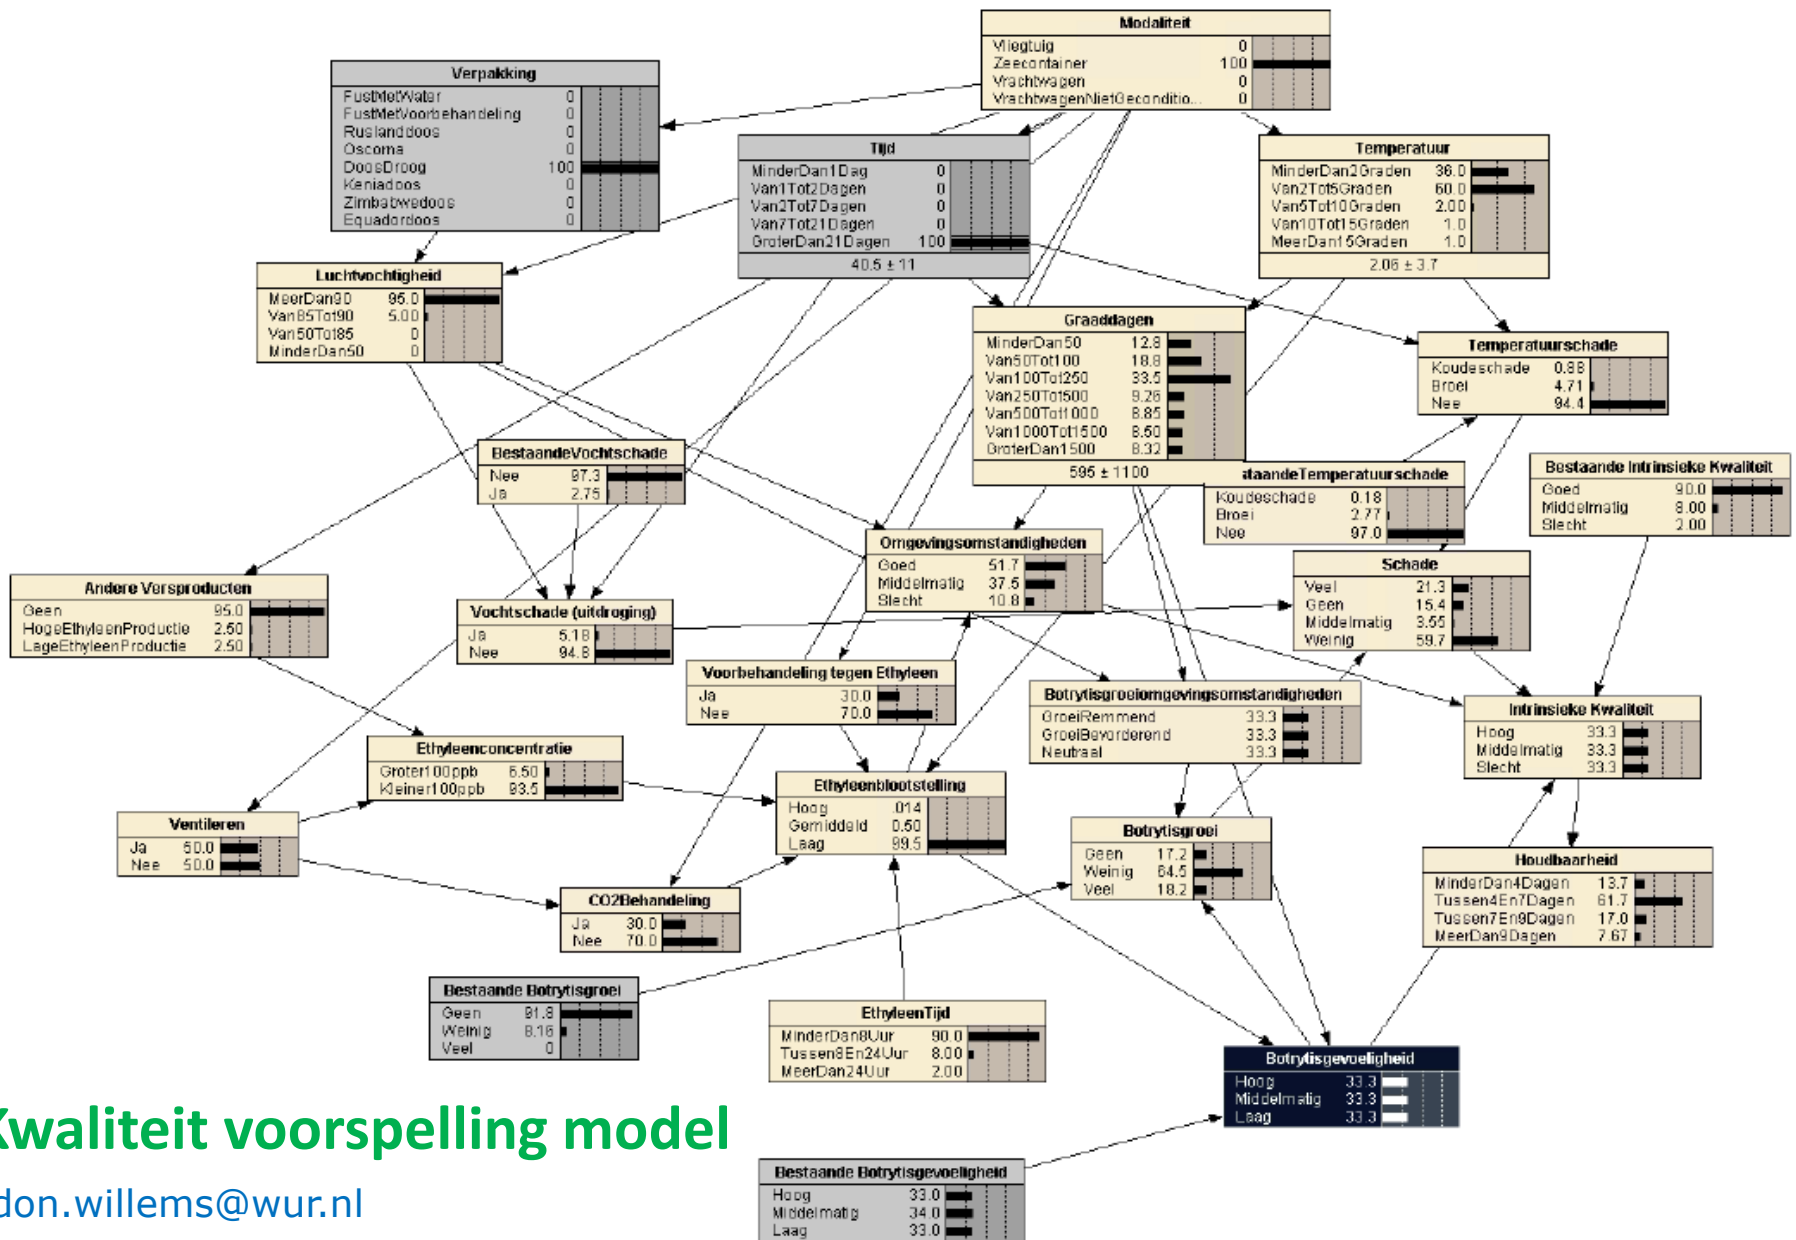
Modaliteit
Vliegtuig 0
Zeecontainer 100
Vrachtwagen 0
VrachtwagenNietGeconditio... 0

Verpakking
FustMetWater 0
FustMetVoorbehandeling 0
Ruslanddoos 0
Oscoma 0
DoosDroog 100
Keniadoos 0
Zimbabwedoos 0
Equadordoos 0

Tijd
MinderDan1Dag 0
Van1Tot2Dagen 0
Van2Tot7Dagen 0
Van7Tot21Dagen 0
GroterDan21Dagen 100
40.5 ± 11

Temperatuur
MinderDan2Graden 36.0
Van2Tot5Graden 60.0
Van5Tot10Graden 2.00
Van10Tot15Graden 1.0
MeerDan15Graden 1.0
2.06 ± 3.7

Luchtvochtigheid
MeerDan90 95.0
Van85Tot90 5.00
Van50Tot85 0
MinderDan50 0

Graaddagen
MinderDan50 12.8
Van50Tot100 18.8
Van100Tot250 33.5
Van250Tot500 9.26
Van500Tot1000 8.85
Van1000Tot1500 8.50
GroterDan1500 8.32
595 ± 1100

Temperatuurschade
Koudeschade 0.88
Broei 4.71
Nee 94.4

BestaandeVochtschade
Nee 97.3
Ja 2.75

staandeTemperatuurschade
Koudeschade 0.18
Broei 2.77
Nee 97.0

Bestaande Intrinsieke Kwaliteit
Goed 90.0
Middelmatig 8.00
Slecht 2.00

Omgevingsomstandigheden
Goed 51.7
Middelmatig 37.5
Slecht 10.8

Schade
Veel 21.3
Geen 15.4
Middelmatig 3.55
Weinig 59.7

Andere Versproducten
Geen 95.0
HogeEthyleenProductie 2.50
LageEthyleenProductie 2.50

Vochtschade (uitdroging)
Ja 5.18
Nee 94.8

Voorbehandeling tegen Ethyleen
Ja 30.0
Nee 70.0

Botrytisgroeiomgevingsomstandigheden
GroeiRemmend 33.3
GroeiBevorderend 33.3
Neutraal 33.3

Intrinsieke Kwaliteit
Hoog 33.3
Middelmatig 33.3
Slecht 33.3

Ethyleenconcentratie
Groter100ppb 6.50
Kleiner100ppb 93.5

Ethyleenblootstelling
Hoog .014
Gemiddeld 0.50
Laag 99.5

Ventileren
Ja 50.0
Nee 50.0

Botrytisgroei
Geen 17.2
Weinig 64.5
Veel 18.2

Houdbaarheid
MinderDan4Dagen 13.7
Tussen4En7Dagen 61.7
Tussen7En9Dagen 17.0
MeerDan9Dagen 7.67

CO2Behandeling
Ja 30.0
Nee 70.0

Bestaande Botrytisgroei
Geen 91.8
Weinig 8.16
Veel 0

EthyleenTijd
MinderDan8Uur 90.0
Tussen8En24Uur 8.00
MeerDan24Uur 2.00

Botrytisgevoeligheid
Hoog 33.3
Middelmatig 33.3
Laag 33.3

Kwaliteit voorspelling model
don.willems@wur.nl

Bestaande Botrytisgevoeligheid
Hoog 33.0
Middelmatig 34.0
Laag 33.0